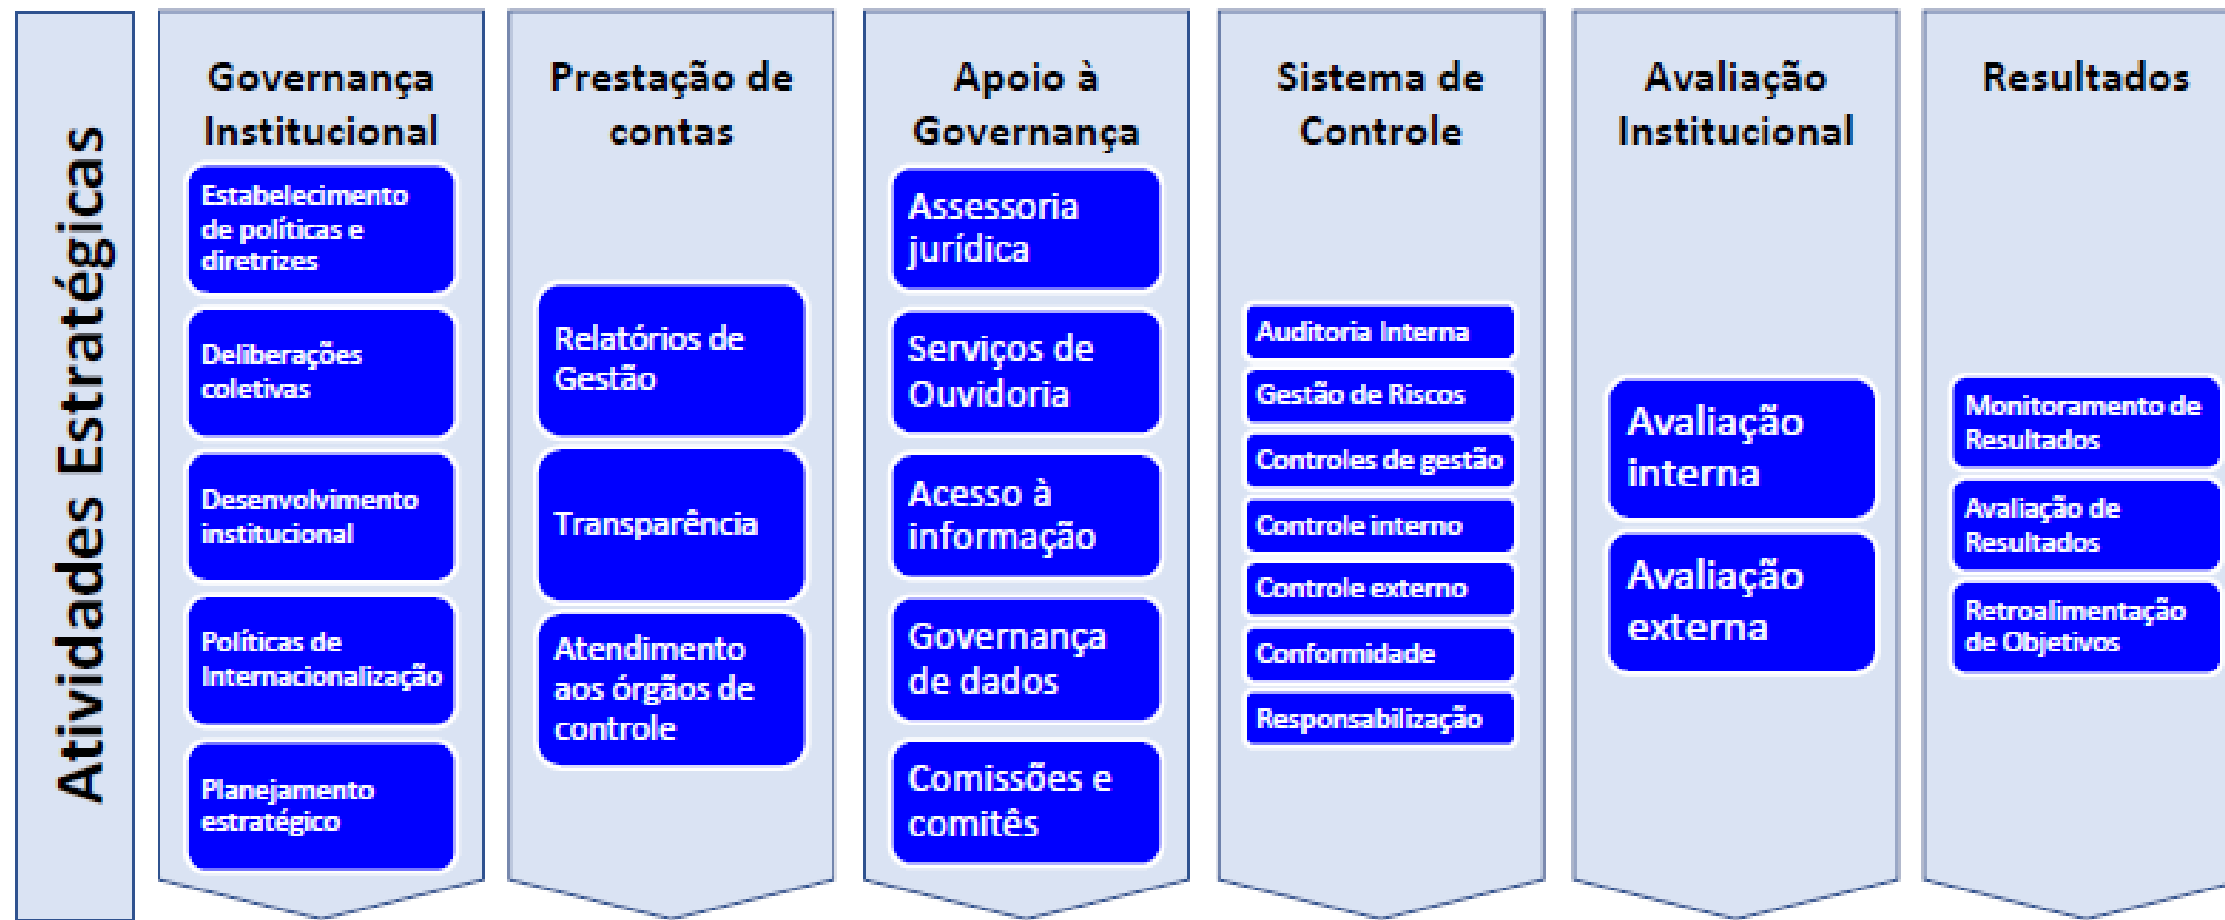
Atividades Estratégicas

Governança Institucional

Estabelecimento de políticas e diretrizes

Deliberações coletivas

Desenvolvimento institucional

Políticas de Internacionalização

Planejamento estratégico

Prestação de contas

Relatórios de Gestão

Transparência

Atendimento aos órgãos de controle

Apoio à Governança

Assessoria jurídica

Serviços de Ouvidoria

Acesso à informação

Governança de dados

Comissões e comitês

Sistema de Controle

Auditoria Interna

Gestão de Riscos

Controles de gestão

Controle interno

Controle externo

Conformidade

Responsabilização

Avaliação Institucional

Avaliação interna

Avaliação externa

Resultados

Monitoramento de Resultados

Avaliação de Resultados

Retroalimentação de Objetivos